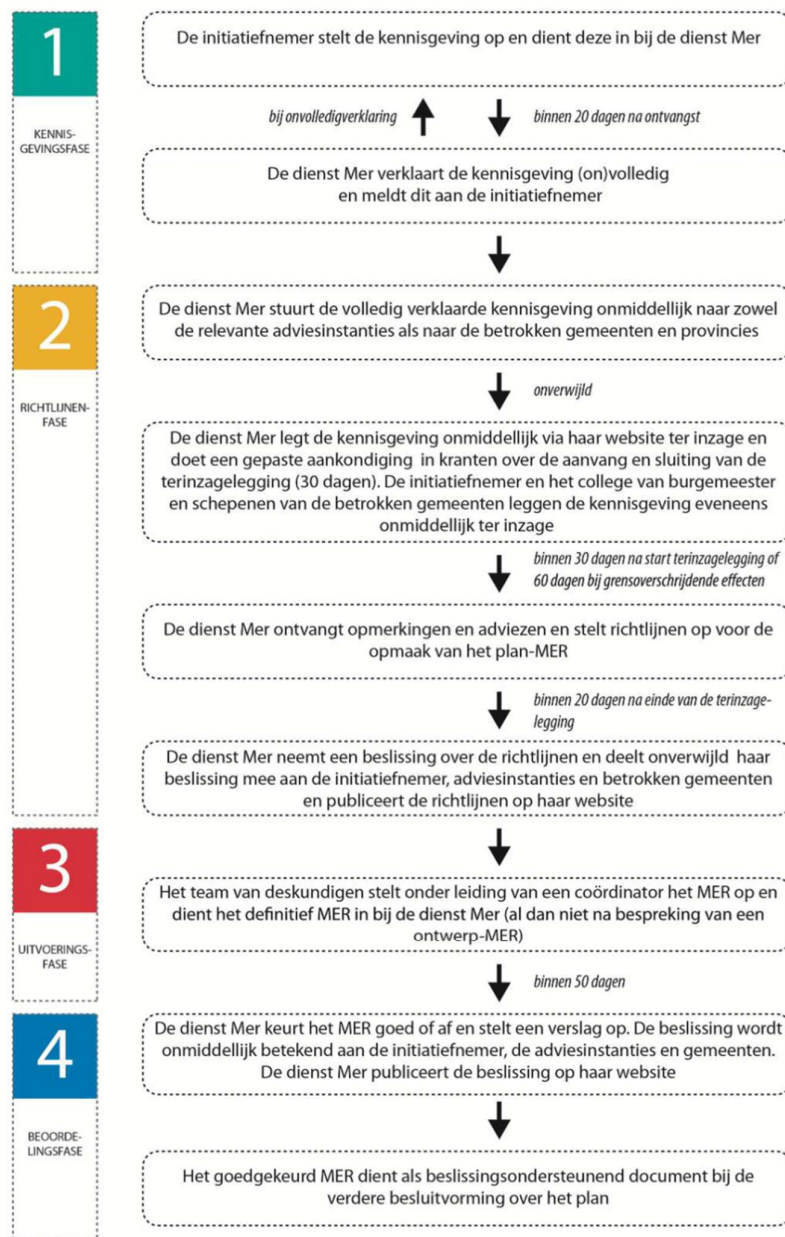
1

KENNISGEVINGSFASE

De initiatiefnemer stelt de kennisgeving op en dient deze in bij de dienst Mer

bij onvolledigverklaring

binnen 20 dagen na ontvangst

De dienst Mer verklaart de kennisgeving (on)volledig en meldt dit aan de initiatiefnemer

2

RICHTLIJNENFASE

De dienst Mer stuurt de volledig verklaarde kennisgeving onmiddellijk naar zowel de relevante adviesinstanties als naar de betrokken gemeenten en provincies

onverwijld

De dienst Mer legt de kennisgeving onmiddellijk via haar website ter inzage en doet een gepaste aankondiging in kranten over de aanvang en sluiting van de terinzagelegging (30 dagen). De initiatiefnemer en het college van burgemeester en schepenen van de betrokken gemeenten leggen de kennisgeving eveneens onmiddellijk ter inzage

binnen 30 dagen na start terinzagelegging of 60 dagen bij grensoverschrijdende effecten

De dienst Mer ontvangt opmerkingen en adviezen en stelt richtlijnen op voor de opmaak van het plan-MER

binnen 20 dagen na einde van de terinzagelegging

De dienst Mer neemt een beslissing over de richtlijnen en deelt onverwijld haar beslissing mee aan de initiatiefnemer, adviesinstanties en betrokken gemeenten en publiceert de richtlijnen op haar website

3

UITVOERINGSFASE

Het team van deskundigen stelt onder leiding van een coördinator het MER op en dient het definitief MER in bij de dienst Mer (al dan niet na bespreking van een ontwerp-MER)

binnen 50 dagen

4

BEOORDELINGSFASE

De dienst Mer keurt het MER goed of af en stelt een verslag op. De beslissing wordt onmiddellijk betekend aan de initiatiefnemer, de adviesinstanties en gemeenten. De dienst Mer publiceert de beslissing op haar website

Het goedgekeurd MER dient als beslissingsondersteunend document bij de verdere besluitvorming over het plan